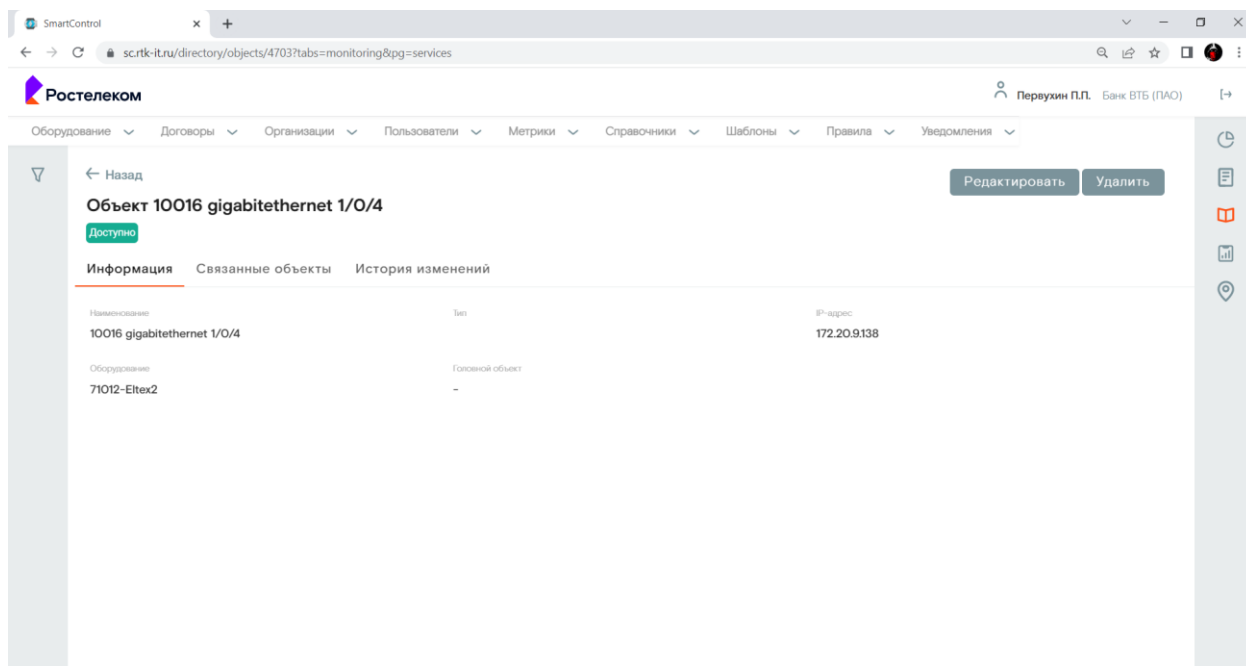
SmartControl

sc.rtk-it.ru/directory/objects/4703?tabs=monitoring&pg=services

Ростелеком

Первухин П.П. Банк ВТБ (ПАО)

Оборудование Договоры Организации Пользователи Метрики Справочники Шаблоны Правила Уведомления

← Назад

Редактировать Удалить

Объект 10016 gigabitethernet 1/0/4

Доступно

Информация Связанные объекты История изменений

Наименование
10016 gigabitethernet 1/0/4

Тип

IP-адрес
172.20.9.138

Оборудование
71012-Eltex2

Головной объект
-